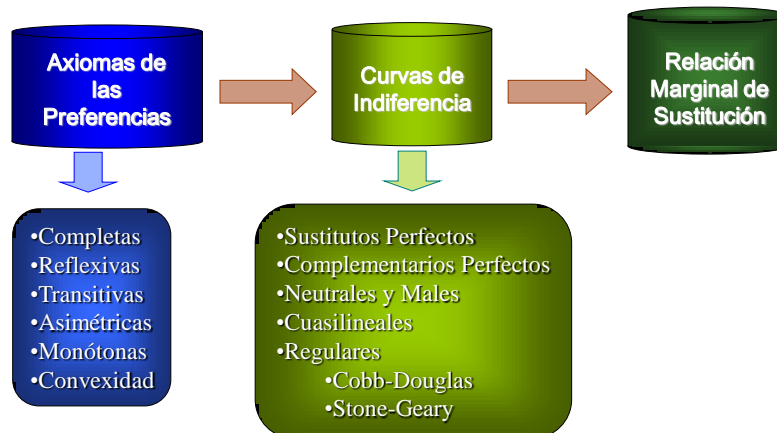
Axiomas de las Preferencias

Curvas de Indiferencia

Relación Marginal de Sustitución

•Completas
•Reflexivas
•Transitivas
•Asimétricas
•Monótonas
•Convexidad

•Sustitutos Perfectos
•Complementarios Perfectos
•Neutrales y Males
•Cuasilineales
•Regulares
•Cobb-Douglas
•Stone-Geary